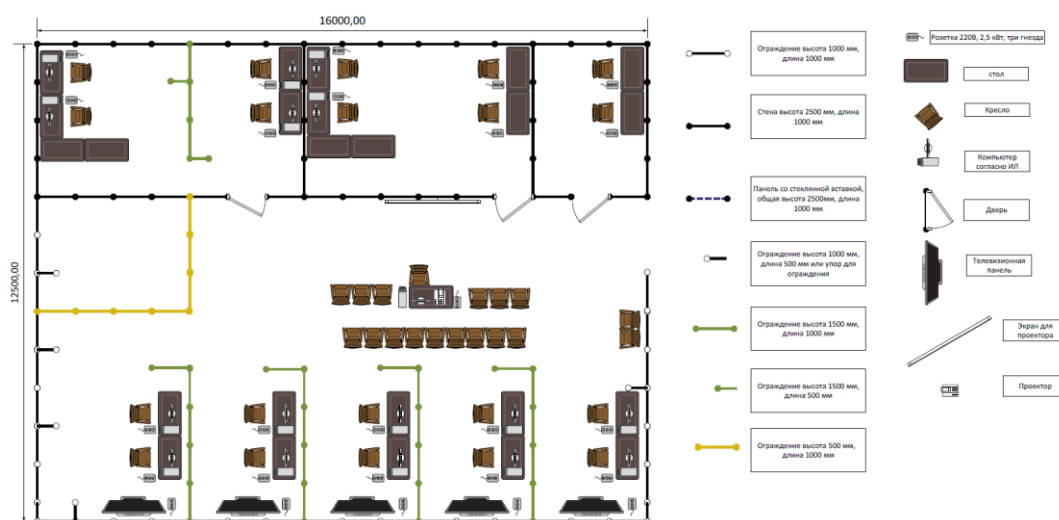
16000,00

12500,00

Ограждение высота 1000 мм, длина 1000 мм

Стена высота 2500 мм, длина 1000 мм

Панель со стеклянной вставкой, общая высота 2500мм, длина 1000 мм

Ограждение высота 1000 мм, длина 500 мм или упор для ограждения

Ограждение высота 1500 мм, длина 1000 мм

Ограждение высота 1500 мм, длина 500 мм

Ограждение высота 500 мм, длина 1000 мм

Розетка 220В, 2,5 кВт, три гнезда

стол

Кресло

Компьютер согласно ИЛ

Дверь

Телевизионная панель

Экран для проектора

Проектор